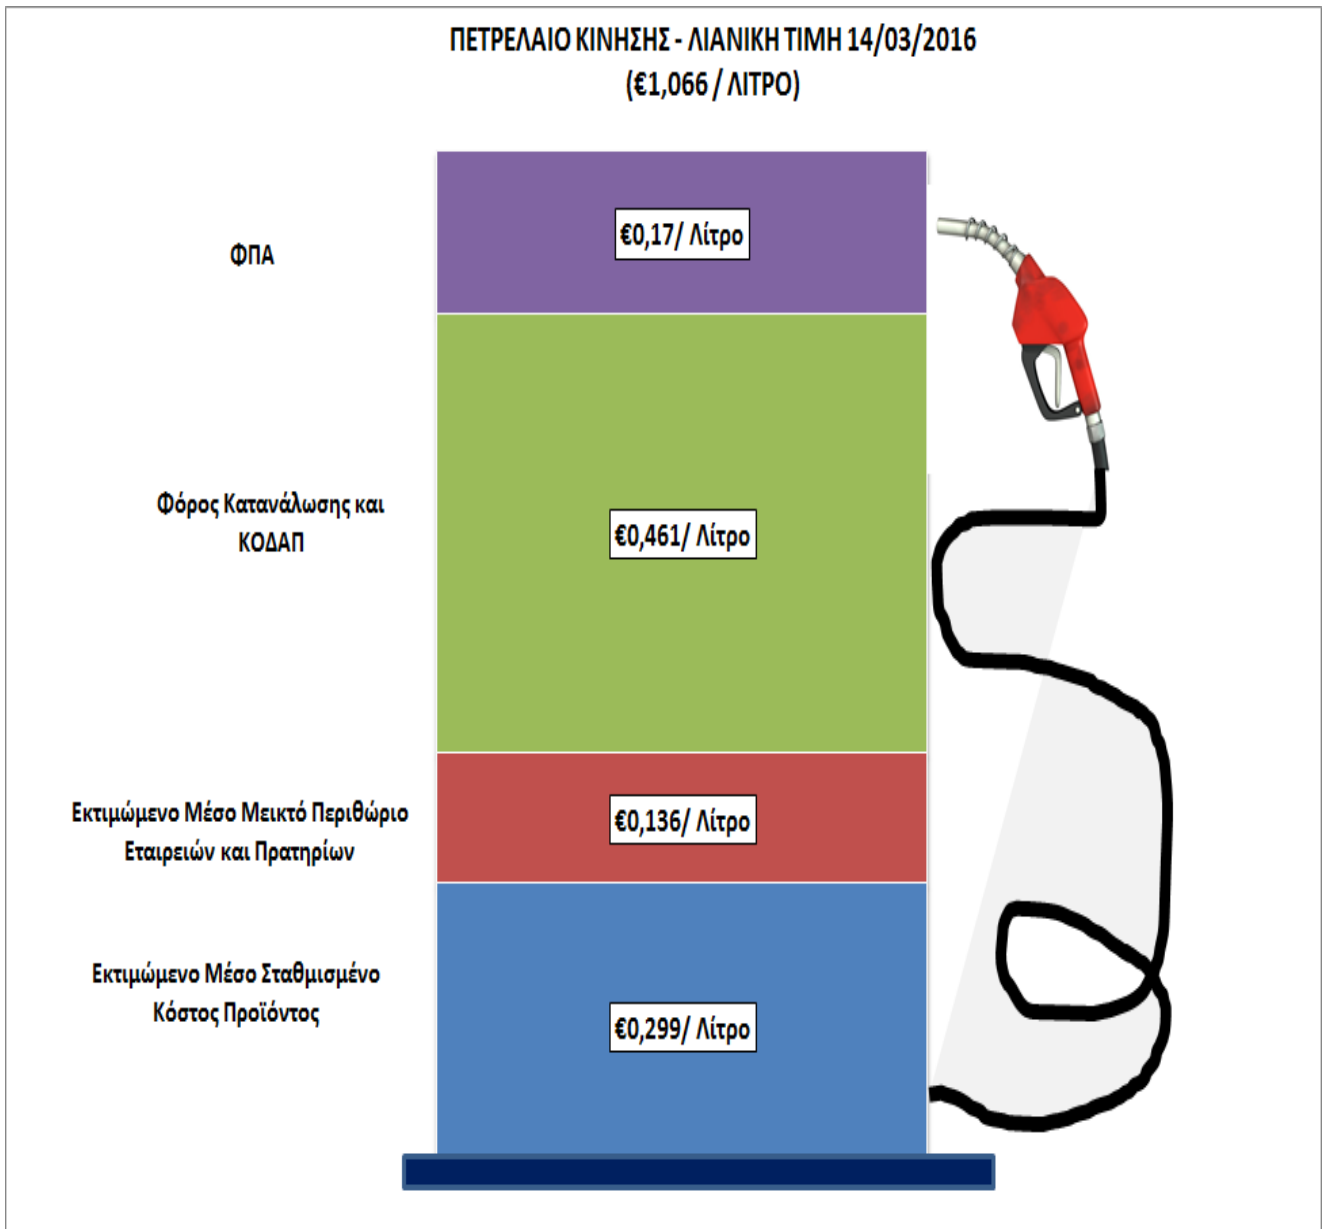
ΠΕΤΡΕΛΑΙΟ ΚΙΝΗΣΗΣ - ΛΙΑΝΙΚΗ ΤΙΜΗ 14/03/2016
(€1,066 / ΛΙΤΡΟ)

ΦΠΑ

€0,17/ Λίτρο

Φόρος Κατανάλωσης και ΚΟΔΑΠ

€0,461/ Λίτρο

Εκτιμώμενο Μέσο Μεικτό Περιθώριο Εταιρειών και Πρατηρίων

€0,136/ Λίτρο

Εκτιμώμενο Μέσο Σταθμισμένο Κόστος Προϊόντος

€0,299/ Λίτρο